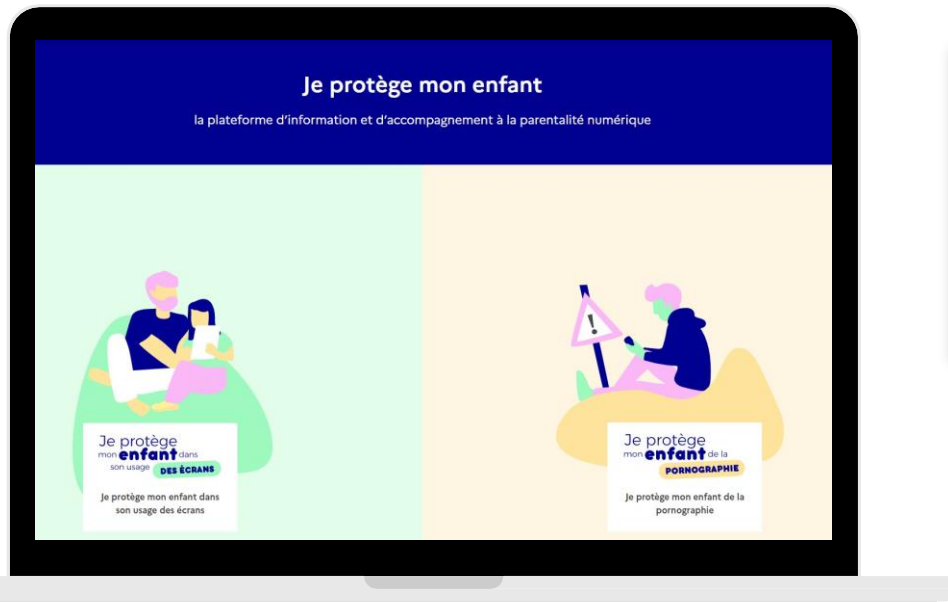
Je protège mon enfant

la plateforme d'information et d'accompagnement à la parentalité numérique

Je protège mon enfant dans son usage DES ÉCRANS

Je protège mon enfant dans son usage des écrans

Je protège mon enfant de la PORNOGRAPHIE

Je protège mon enfant de la pornographie